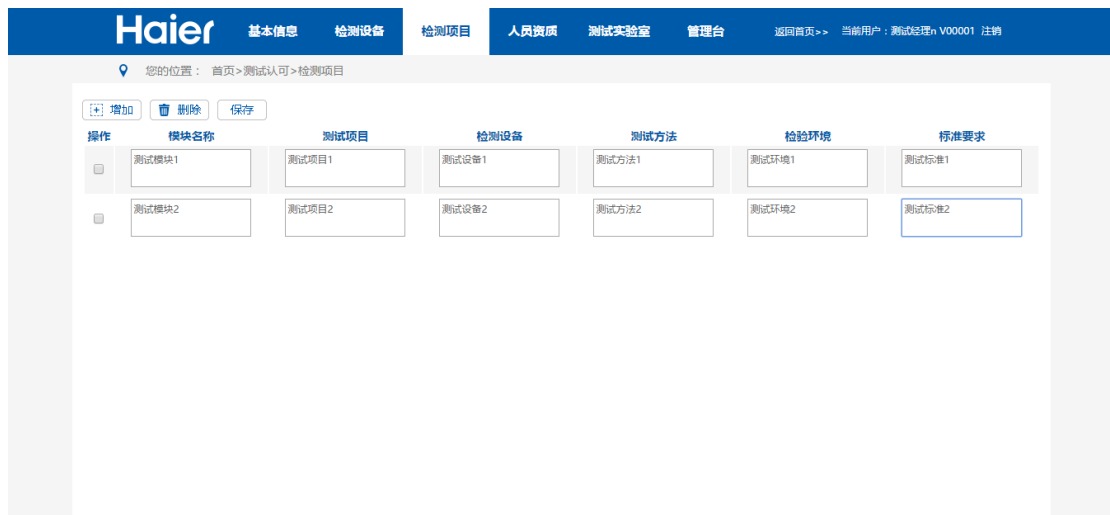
Haier 基本信息 检测设备 检测项目 人员资质 测试实验室 管理台 返回首页>> 当前用户：测试经理n V00001 注销

您的位置： 首页>测试认可>检测项目

增加 删除 保存

| 操作 | 模块名称 | 测试项目 | 检测设备 | 测试方法 | 检验环境 | 标准要求 |
|---|---|---|---|---|---|---|
| | 测试模块1 | 测试项目1 | 测试设备1 | 测试方法1 | 测试环境1 | 测试标准1 |
| | 测试模块2 | 测试项目2 | 测试设备2 | 测试方法2 | 测试环境2 | 测试标准2 |